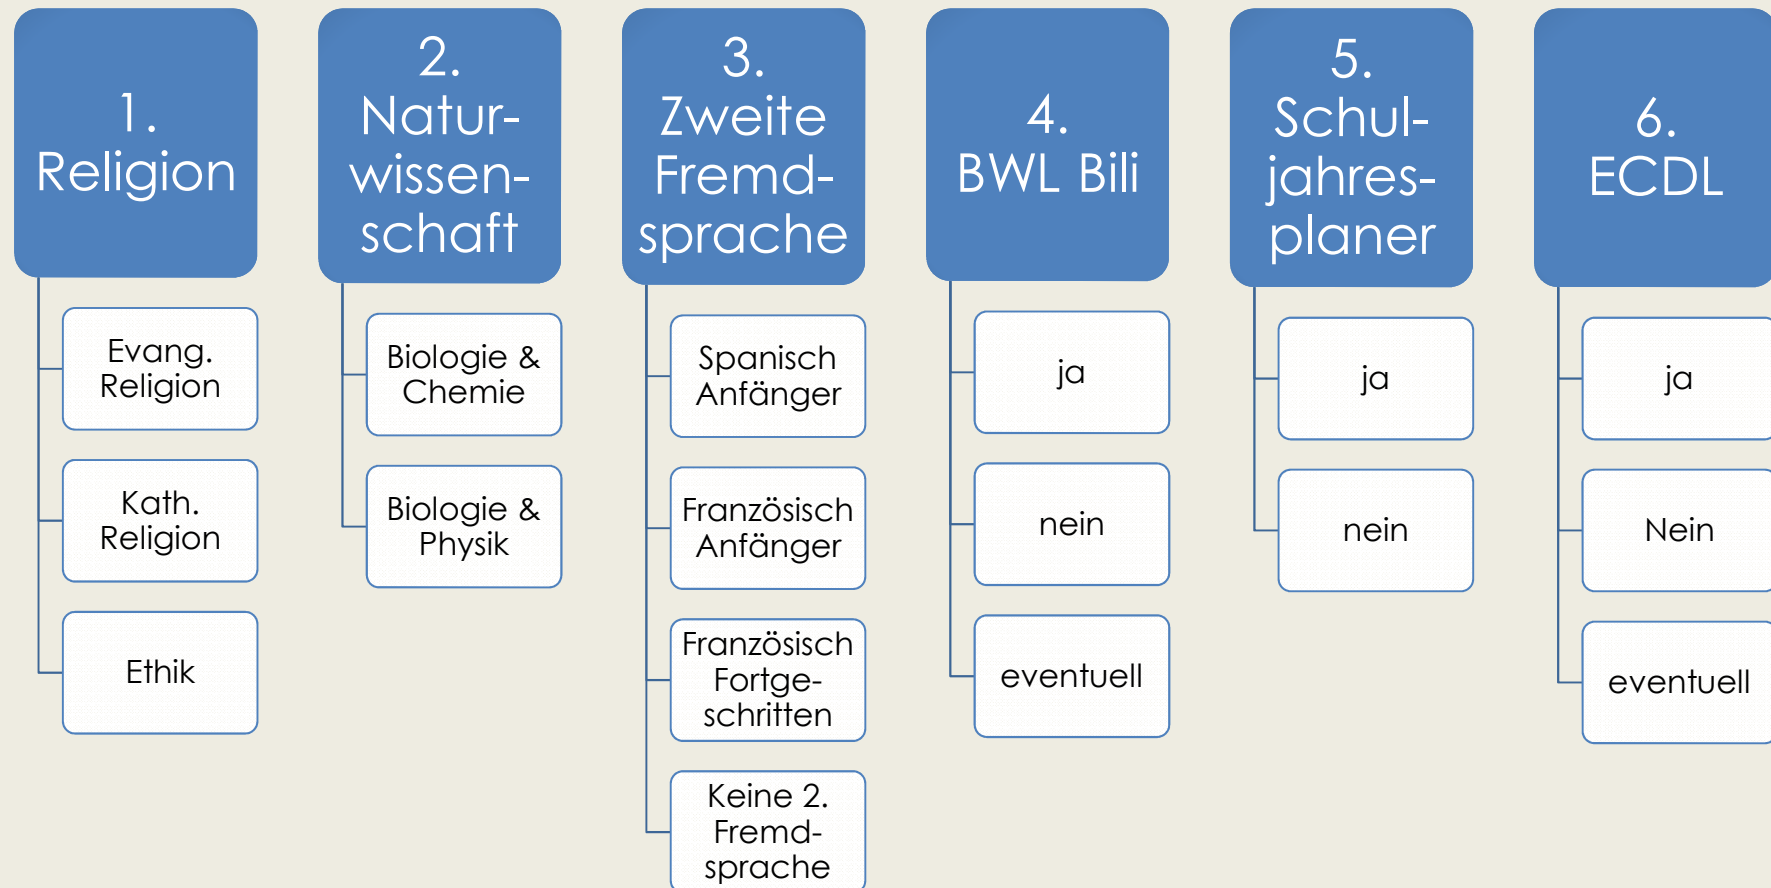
1. Religion

Evang. Religion

Kath. Religion

Ethik

2. Naturwissenschaft

Biologie & Chemie

Biologie & Physik

3. Zweite Fremdsprache

Spanisch Anfänger

Französisch Anfänger

Französisch Fortgeschritten

Keine 2. Fremdsprache

4. BWL Bili

ja

nein

eventuell

5. Schuljahresplaner

ja

nein

6. ECDL

ja

Nein

eventuell